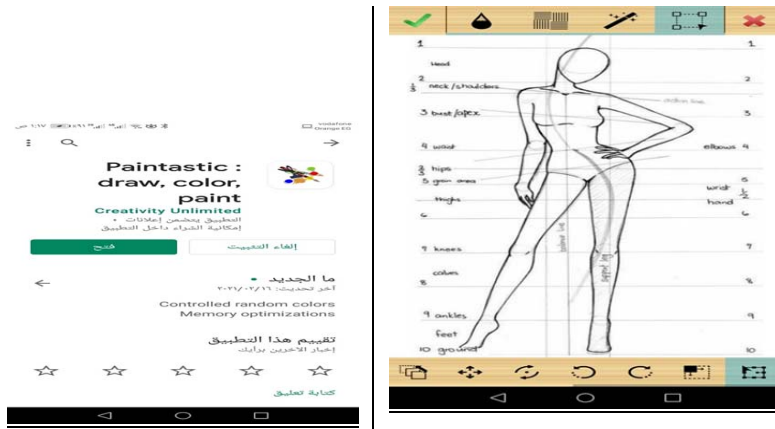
vodafone Orange EG

١:١٧ ص

Paintastic : draw, color, paint

Creativity Unlimited

التطبيق يتضمن إعلانات •

إمكانية الشراء داخل التطبيق

إلغاء التثبيت

فتح

ما الجديد •

آخر تحديث: ٢٠٢١/٠٢/١٦

Controlled random colors
Memory optimizations

تقييم هذا التطبيق

إخبار الآخرين برأيك

كتابة تعليق

1 1
Head
2 neck / shoulders 2
3 bust / apex 3
4 waist elbows 4
hips
5 groin area 5
thighs wrist
hand
6 6
7 knees 7
calves
8 8
9 ankles 9
feet
10 ground 10